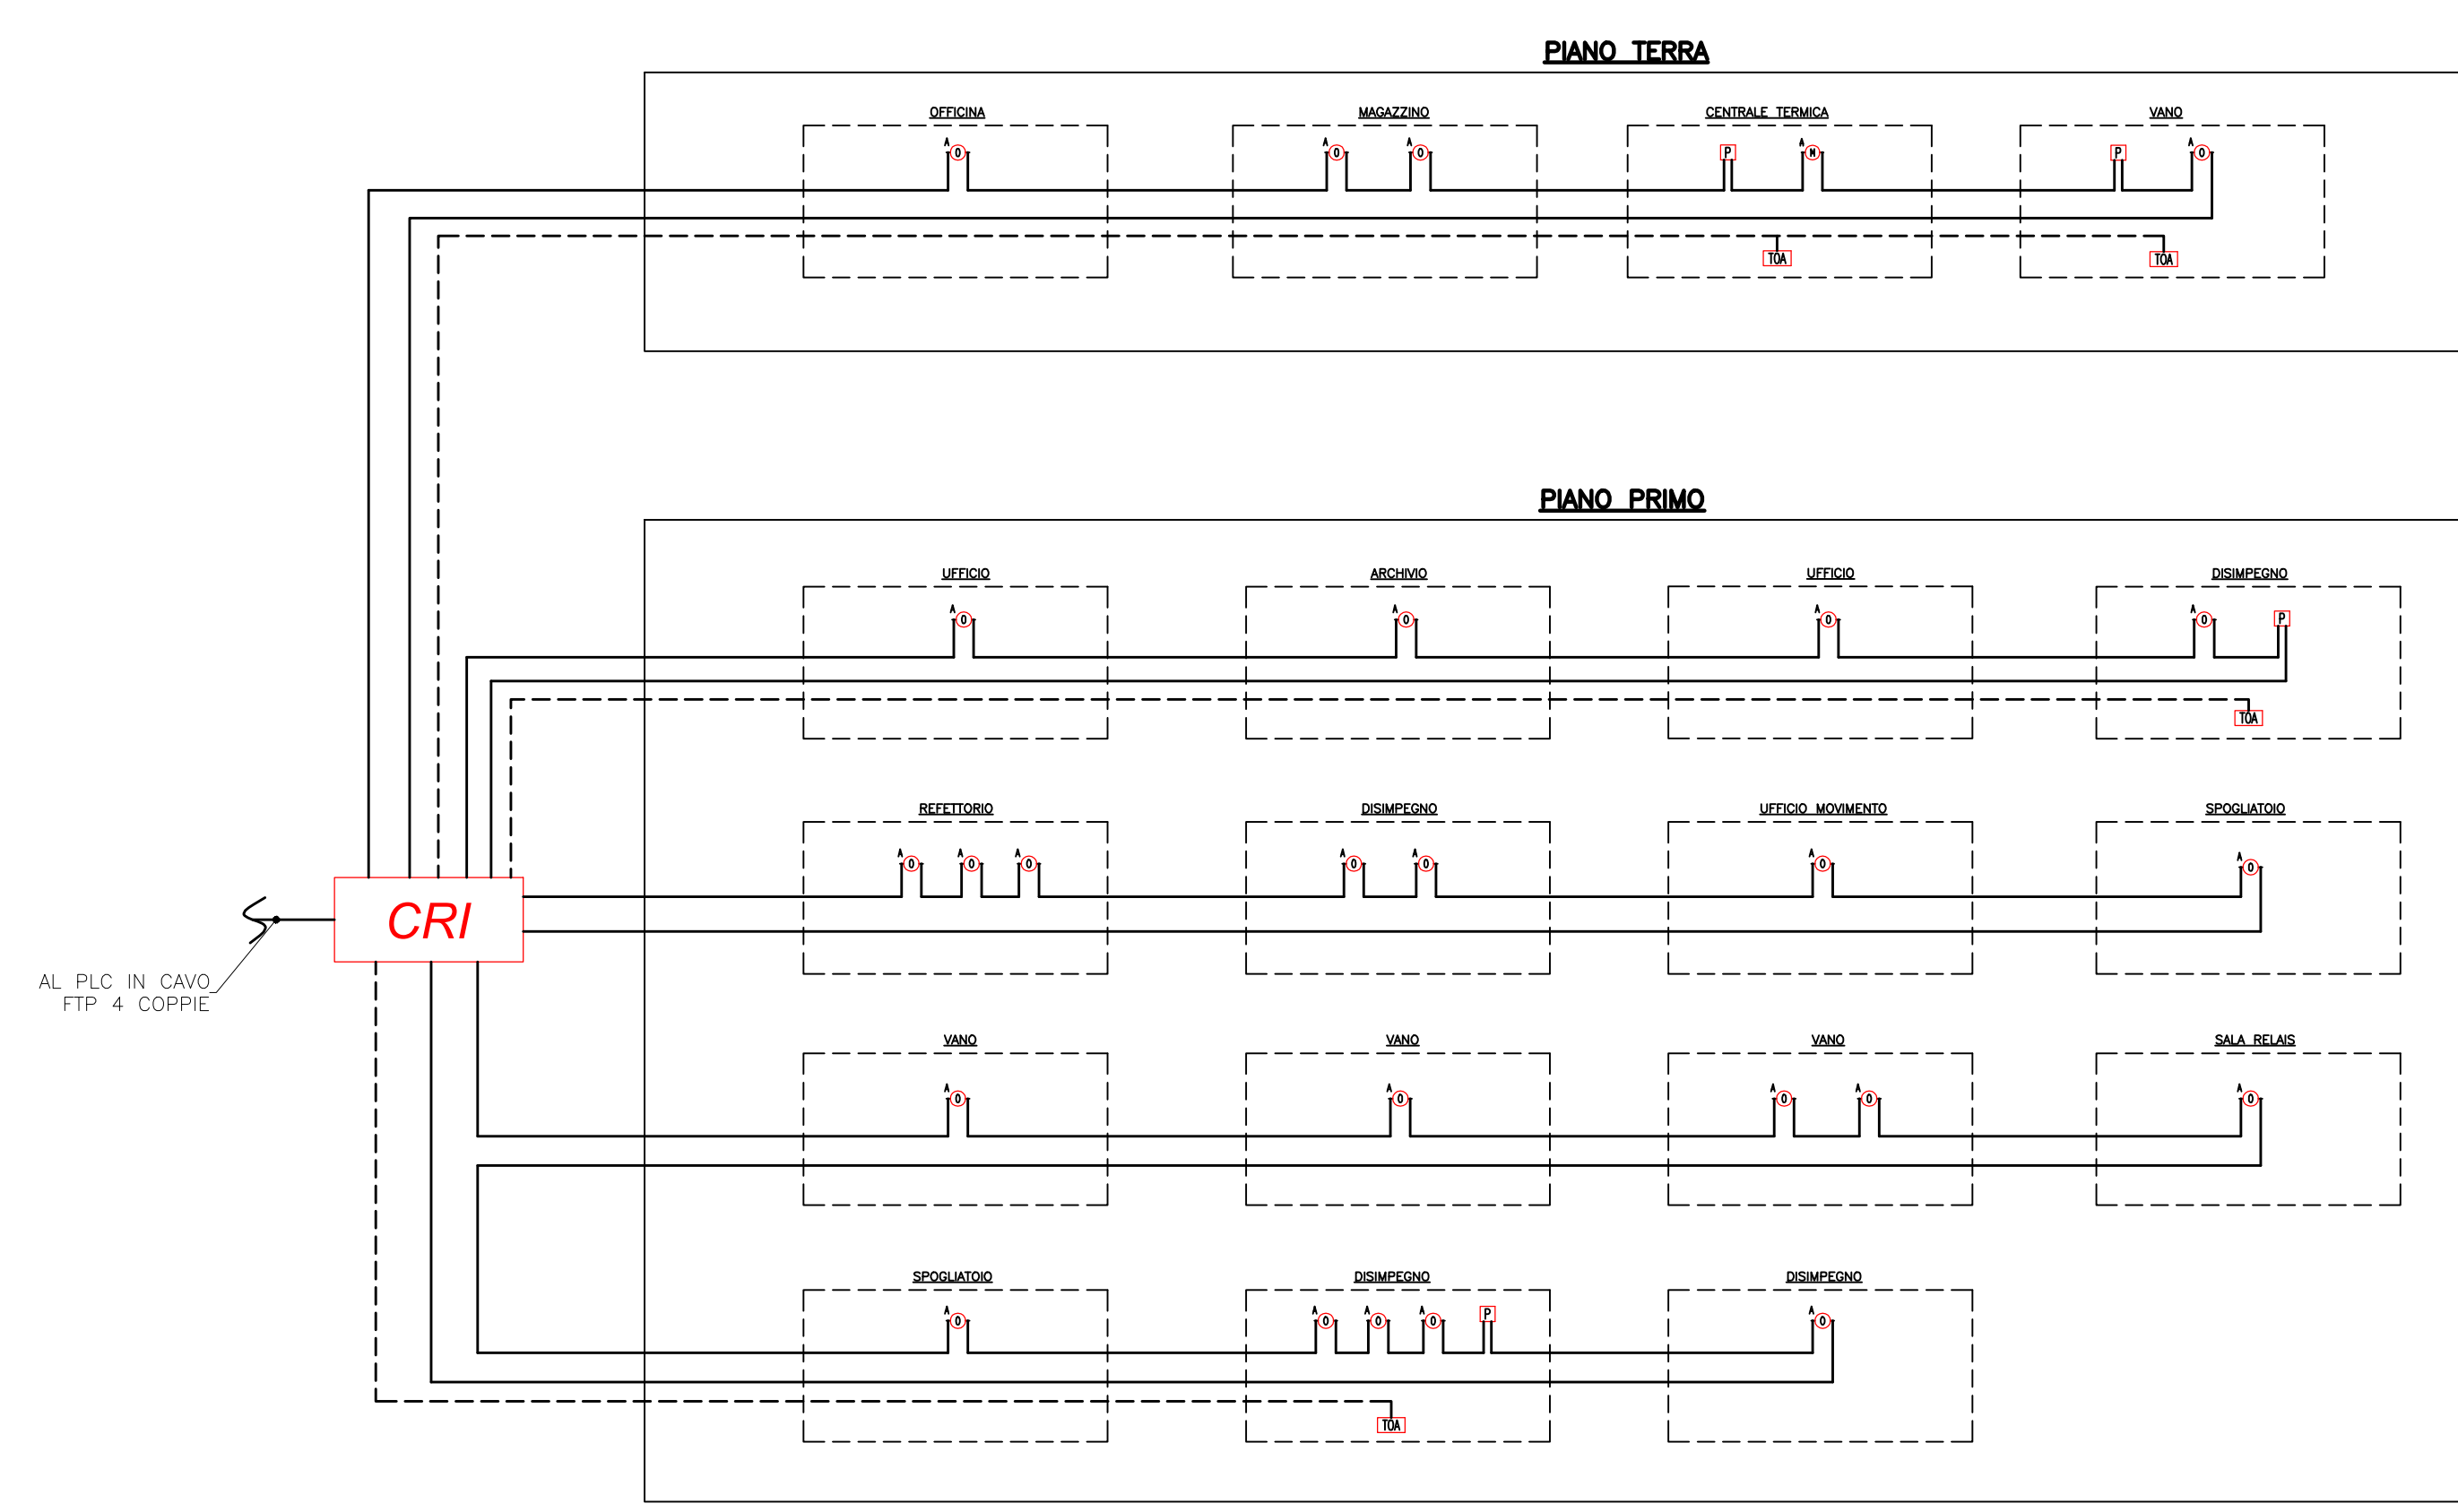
PIANO TERRA

OFFICINA

O

MAGAZZINO

O O

CENTRALE TERMICA

P M

TOA

VANO

P O

TOA

PIANO PRIMO

UFFICIO

O

ARCHIVIO

O

UFFICIO

O

DISIMPEGNO

O P

TOA

REFETTORIO

O O O

DISIMPEGNO

O O

UFFICIO MOVIMENTO

O

SPOGLIATOIO

O

CRI

AL PLC IN CAVO FTP 4 COPPIE

VANO

O

VANO

O

VANO

O O

SALA RELAIS

O

SPOGLIATOIO

O

DISIMPEGNO

O O O P

TOA

DISIMPEGNO

O